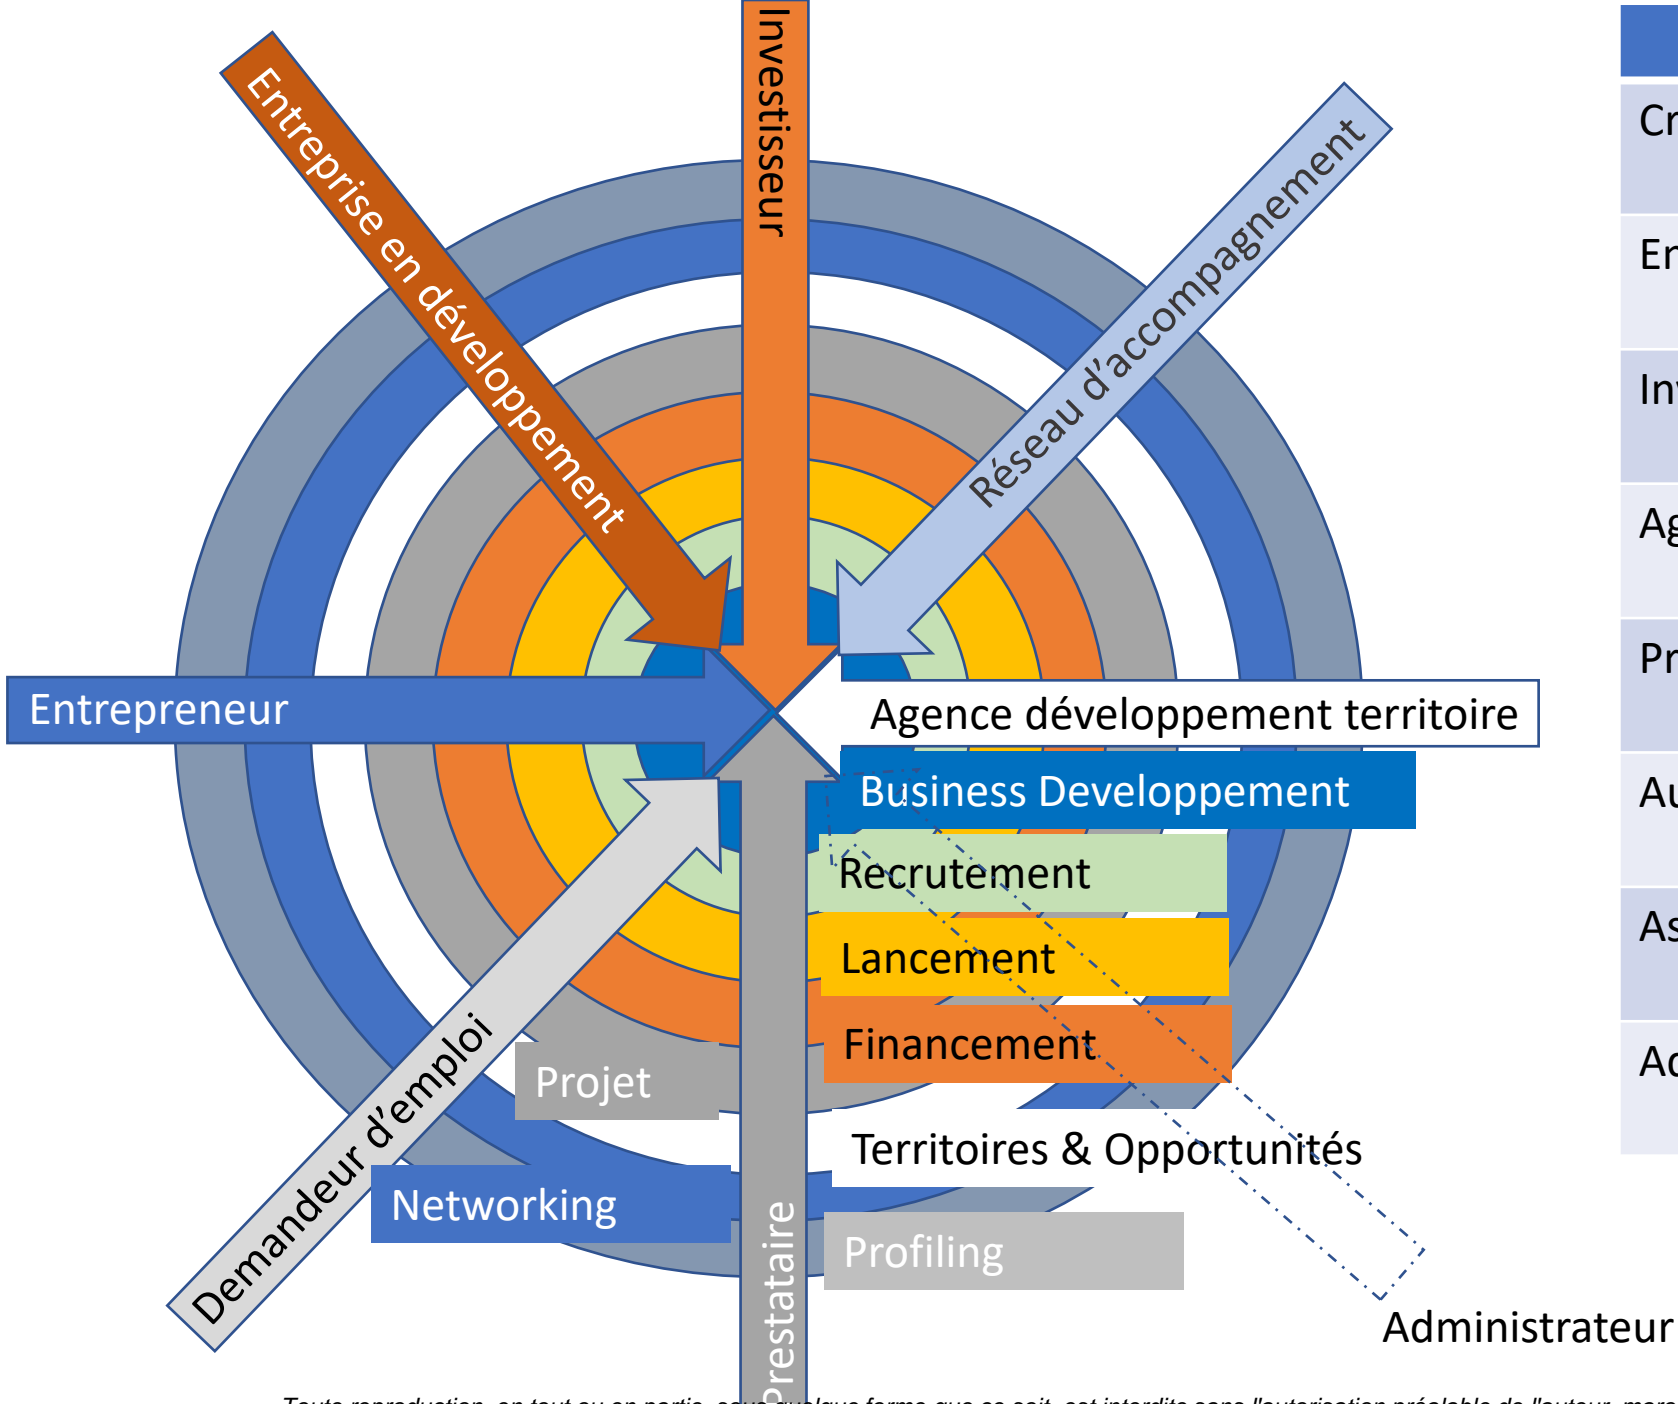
Entreprise en développement

Investisseur

Réseau d'accompagnement

Entrepreneur

Agence développement territoire

Business Developpement

Recrutement

Lancement

Financement

Projet

Territoires & Opportunités

Networking

Profiling

Demandeur d'emploi

Prestataire

Administrateur

Cr

En

In

Ag

Pr

Au

As

Ac

Toute reproduction, en tout ou en partie, sous quelque forme que ce soit, est interdite sans l'autorisation préalable de l'auteur. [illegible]